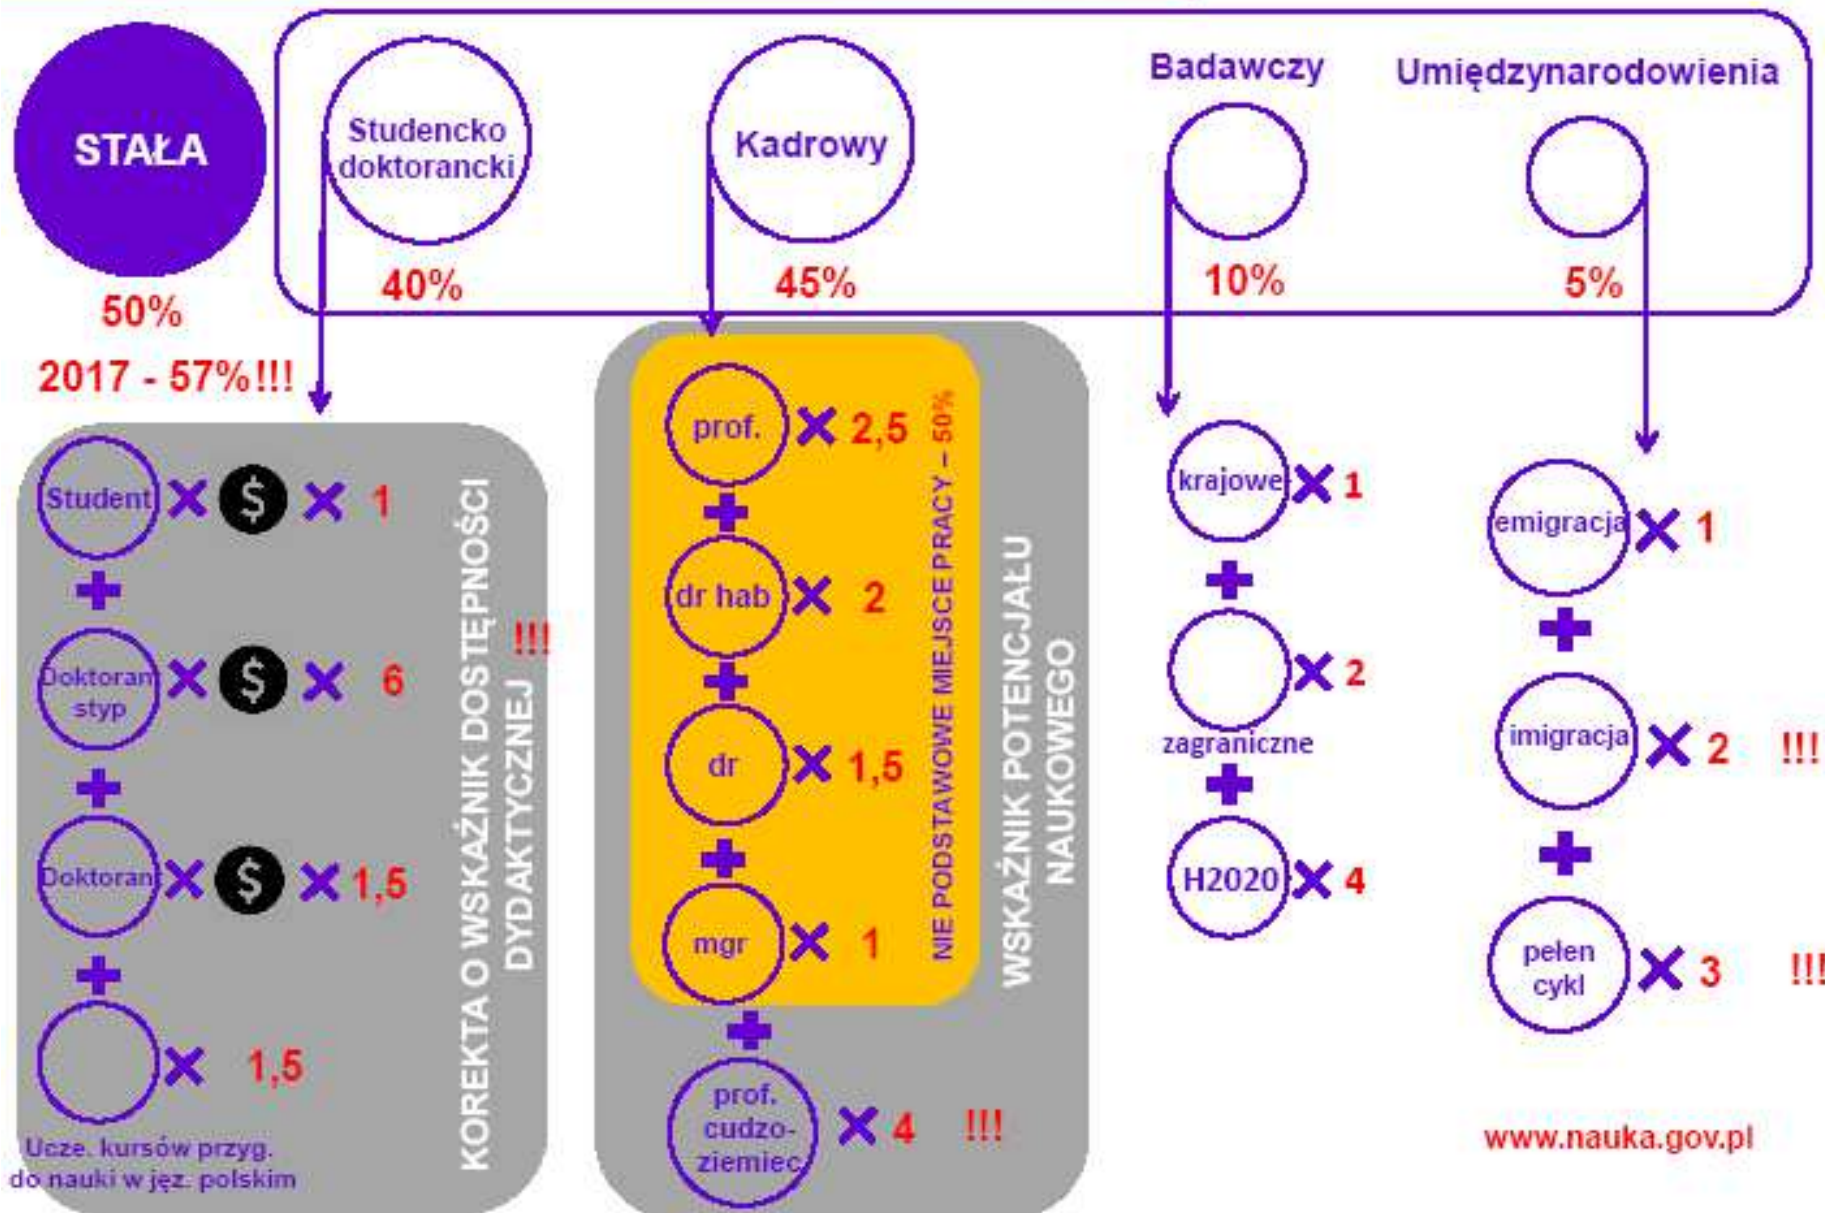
STAŁA
50%
2017 - 57%!!!

Studencko doktorancki
40%

Kadrowy
45%

Badawczy
10%

Umiędzynarodowienia
5%

Student × $ × 1
+
Doktorant styp × $ × 6
+
Doktorant × $ × 1,5
+
× 1,5
Ucze. kursów przyg. do nauki w jęz. polskim

KOREKTA O WSKAŹNIK DOSTĘPNOŚCI DYDAKTYCZNEJ
!!!

prof. × 2,5
+
dr hab × 2
+
dr × 1,5
+
mgr × 1
NIE PODSTAWOWE MIEJSCE PRACY – 50%
+
prof. cudzoziemiec × 4 !!!

WSKAŹNIK POTENCJAŁU NAUKOWEGO

krajowe × 1
+
× 2
zagraniczne
+
H2020 × 4

emigracja × 1
+
imigracja × 2 !!!
+
pełen cykl × 3 !!!

www.nauka.gov.pl